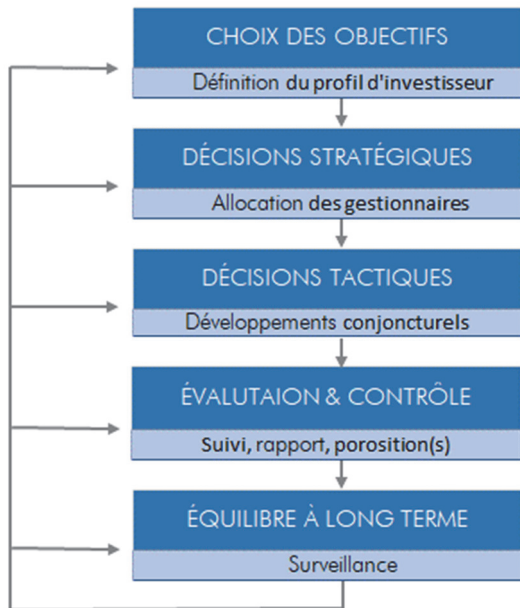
CHOIX DES OBJECTIFS

Définition du profil d'investisseur

DÉCISIONS STRATÉGIQUES

Allocation des gestionnaires

DÉCISIONS TACTIQUES

Développements conjoncturels

ÉVALUTAION & CONTRÔLE

Suivi, rapport, porosition(s)

ÉQUILIBRE À LONG TERME

Surveillance